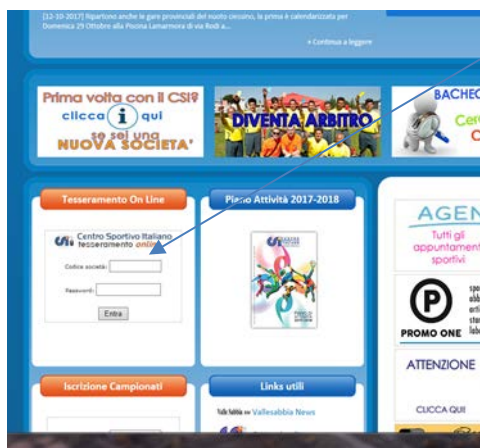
[12-10-2017] Ripartono anche le gare provinciali del nuoto cessino, la prima è calendarizzata per Domenica 29 Ottobre alla Piscina Lamarmora di via Rodi a...

» Continua a leggere

Prima volta con il CSI? clicca i qui se sei una NUOVA SOCIETA'

DIVENTA ARBITRO

BACHEC

Cer

C

Tesseramento On Line

Centro Sportivo Italiano tesseramento online

Codice società:

Password:

Entra

Piano Attività 2017-2018

AGEN

Tutti gli appuntamenti sportivi

P

PROMO ONE

ATTENZIONE

CLICCA QUI

Iscrizione Campionati

Links utili

Valle Sabbia News

Vallesabbia News